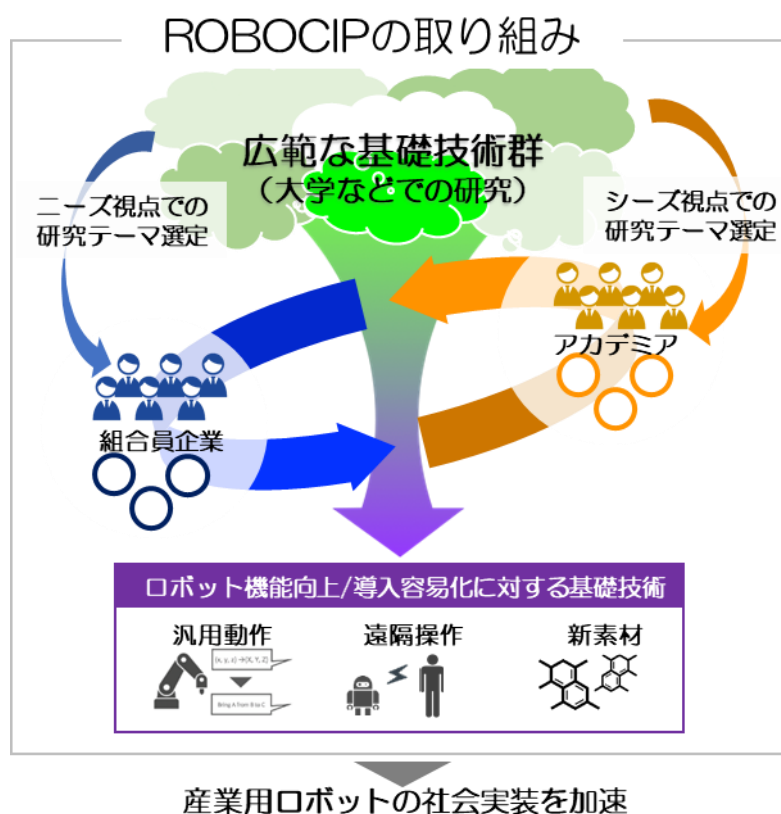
ROBOCIPの取り組み

広範な基礎技術群
（大学などでの研究）

ニーズ視点での研究テーマ選定

シーズ視点での研究テーマ選定

アカデミア

組合員企業

ロボット機能向上/導入容易化に対する基礎技術

汎用動作

(x, y, z) →(X, Y, Z)

Bring A from B to C

遠隔操作

新素材

産業用ロボットの社会実装を加速